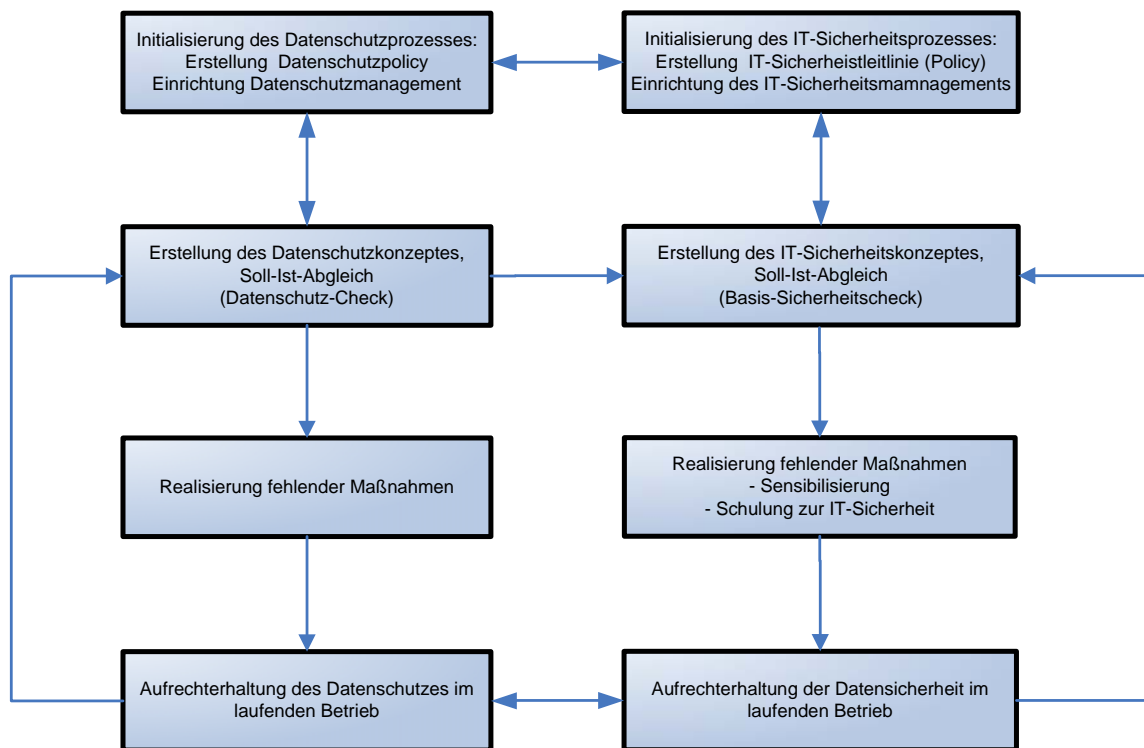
Initialisierung des Datenschutzprozesses:
Erstellung Datenschutzpolicy
Einrichtung Datenschutzmanagement

Initialisierung des IT-Sicherheitsprozesses:
Erstellung IT-Sicherheistleitlinie (Policy)
Einrichtung des IT-Sicherheitsmamnagements

Erstellung des Datenschutzkonzeptes,
Soll-Ist-Abgleich
(Datenschutz-Check)

Erstellung des IT-Sicherheitskonzeptes,
Soll-Ist-Abgleich
(Basis-Sicherheitscheck)

Realisierung fehlender Maßnahmen

Realisierung fehlender Maßnahmen
- Sensibilisierung
- Schulung zur IT-Sicherheit

Aufrechterhaltung des Datenschutzes im
laufenden Betrieb

Aufrechterhaltung der Datensicherheit im
laufenden Betrieb